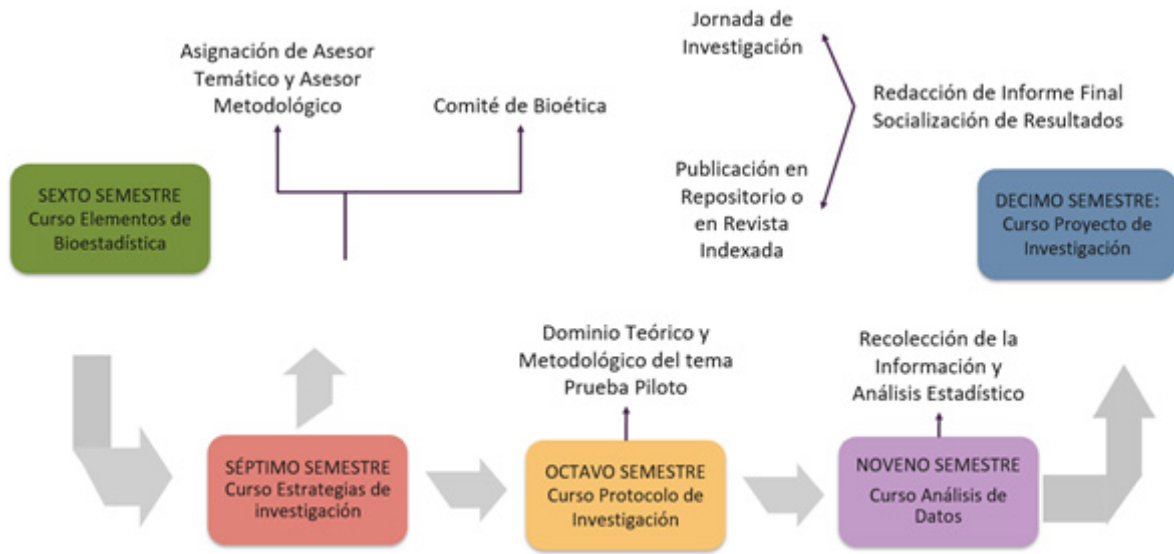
Asignación de Asesor Temático y Asesor Metodológico

Comité de Bioética

Jornada de Investigación

Redacción de Informe Final Socialización de Resultados

Publicación en Repositorio o en Revista Indexada

SEXTO SEMESTRE
Curso Elementos de Bioestadística

DECIMO SEMESTRE:
Curso Proyecto de Investigación

Dominio Teórico y Metodológico del tema Prueba Piloto

Recolección de la Información y Análisis Estadístico

SÉPTIMO SEMESTRE
Curso Estrategias de investigación

OCTAVO SEMESTRE
Curso Protocolo de Investigación

NOVENO SEMESTRE
Curso Análisis de Datos